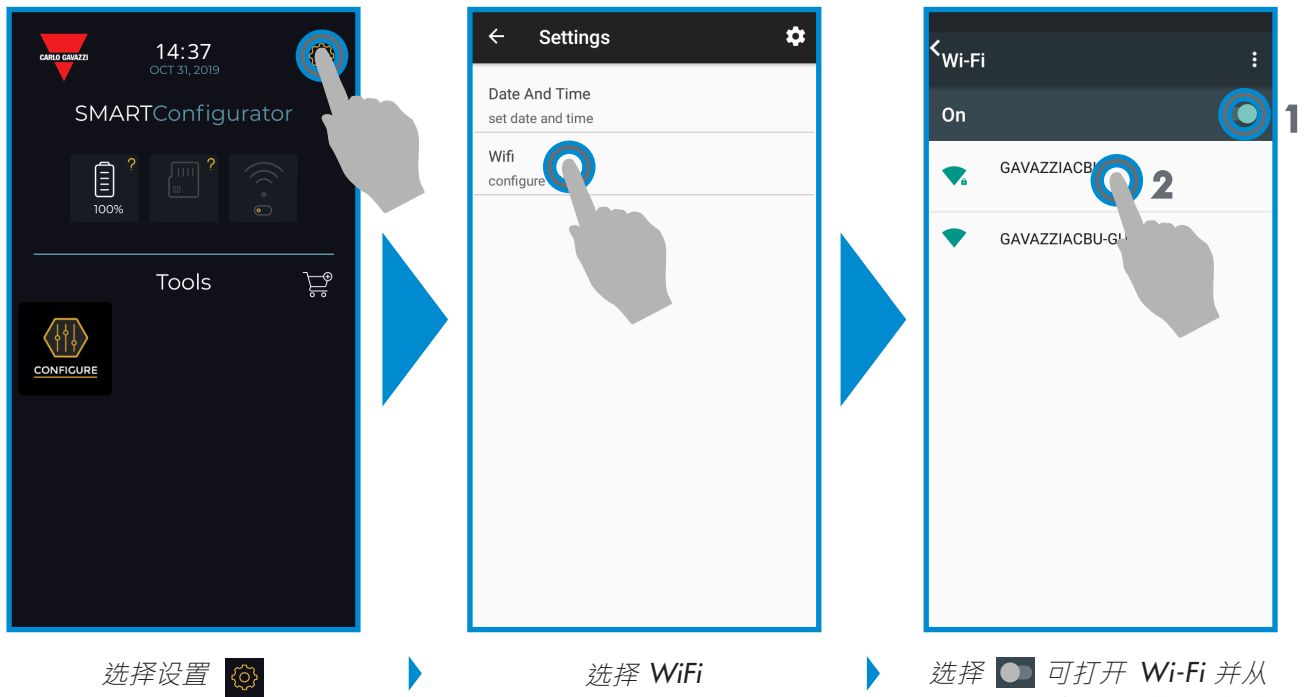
CARLO GAVAZZI

14:37
OCT 31, 2019

SMARTConfigurator

?
100%

?
SD

Tools

CONFIGURE

Settings

Date And Time
set date and time

Wifi
configure

Wi-Fi

On

1

GAVAZZIACB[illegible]

2

GAVAZZIACBU-G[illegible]

选择设置

选择 WiFi

选择 可打开 Wi-Fi 并从